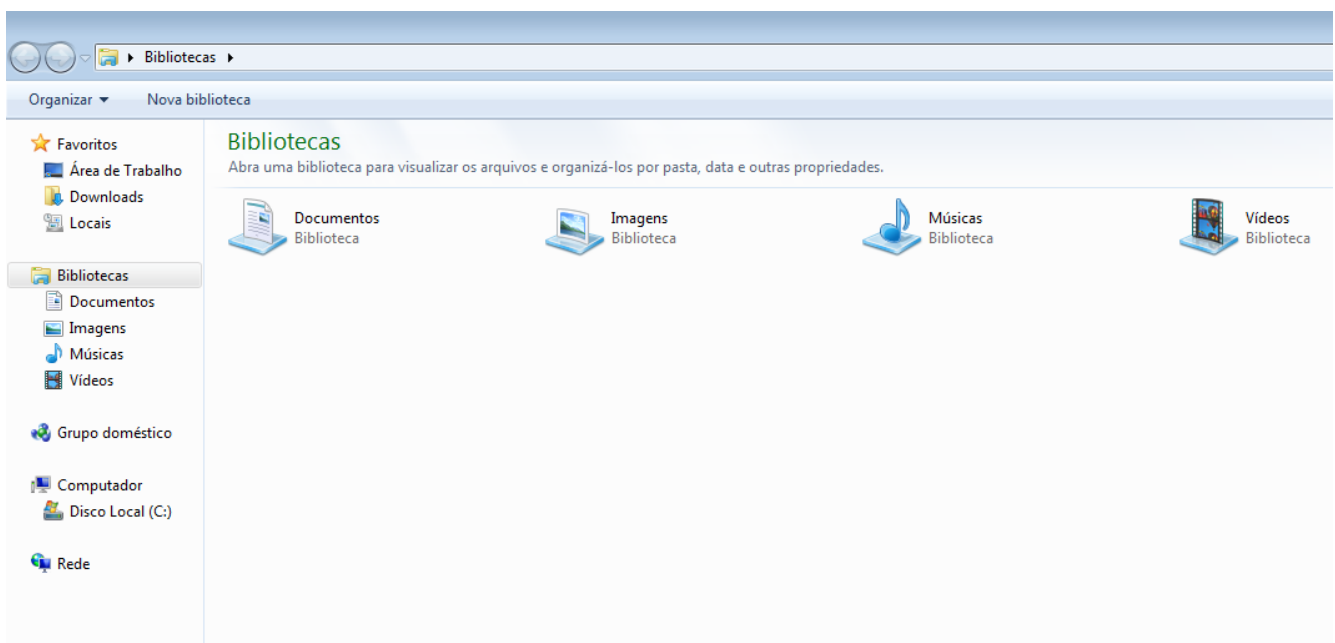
Bibliotecas ▸

Organizar ▾ Nova biblioteca

Favoritos
Área de Trabalho
Downloads
Locais

Bibliotecas
Documentos
Imagens
Músicas
Vídeos

Grupo doméstico

Computador
Disco Local (C:)

Rede

Bibliotecas
Abra uma biblioteca para visualizar os arquivos e organizá-los por pasta, data e outras propriedades.

Documentos
Biblioteca

Imagens
Biblioteca

Músicas
Biblioteca

Vídeos
Biblioteca